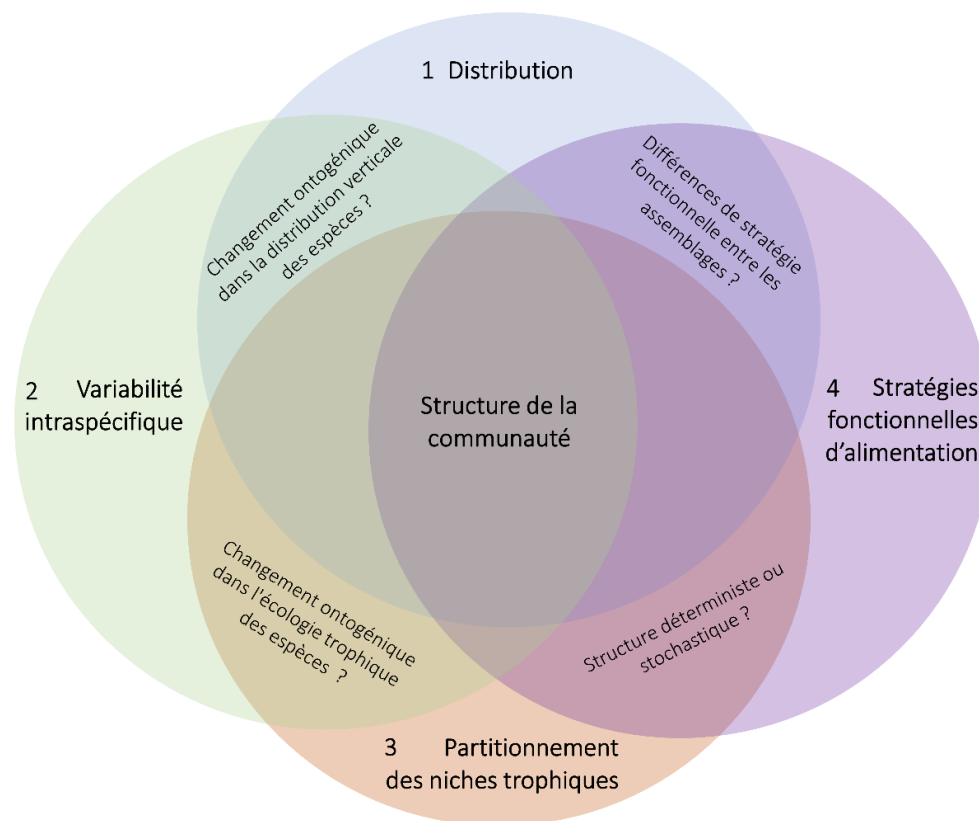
1 Distribution

Changement ontogénique dans la distribution verticale des espèces ?

Différences de stratégie fonctionnelle entre les assemblages ?

2 Variabilité intraspécifique

Structure de la communauté

4 Stratégies fonctionnelles d'alimentation

Changement ontogénique dans l'écologie trophique des espèces ?

Structure déterministe ou stochastique ?

3 Partitionnement des niches trophiques